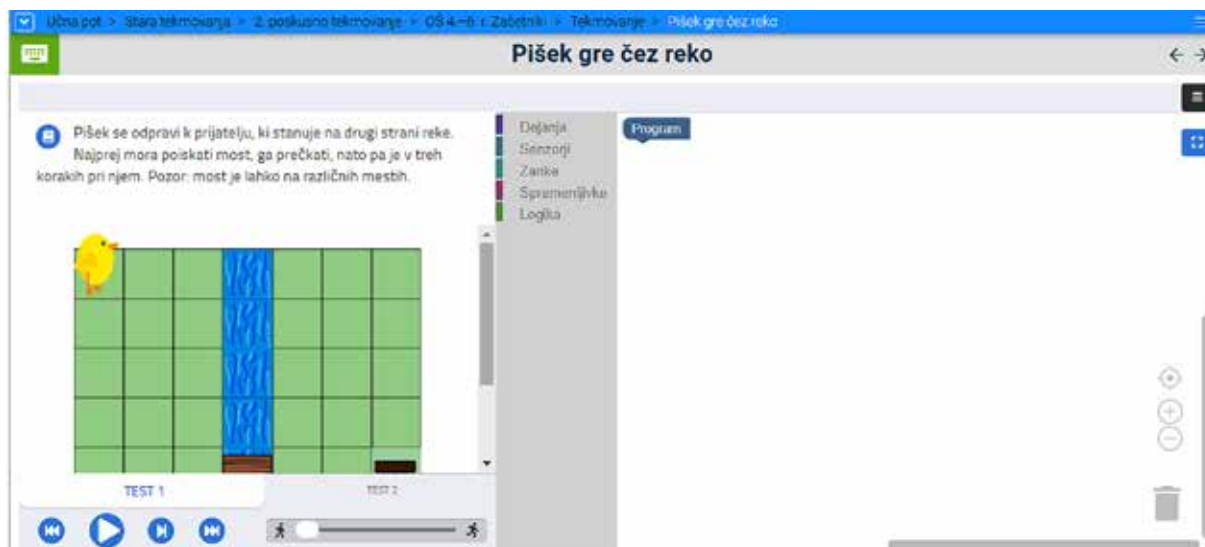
Učna pot > Stara tekmovanja > 2. poskusno tekmovanje > OŠ 4.–6. r. Začetniki > Tekmovanje > Pišek gre čez reko

Pišek gre čez reko

Pišek se odpravi k prijatelju, ki stanuje na drugi strani reke. Najprej mora poiskati most, ga prečkati, nato pa je v treh korakih pri njem. Pozor: most je lahko na različnih mestih.

Dejanja
Senzorji
Zanke
Spremenljivke
Logika

Program

TEST 1
TEST 2